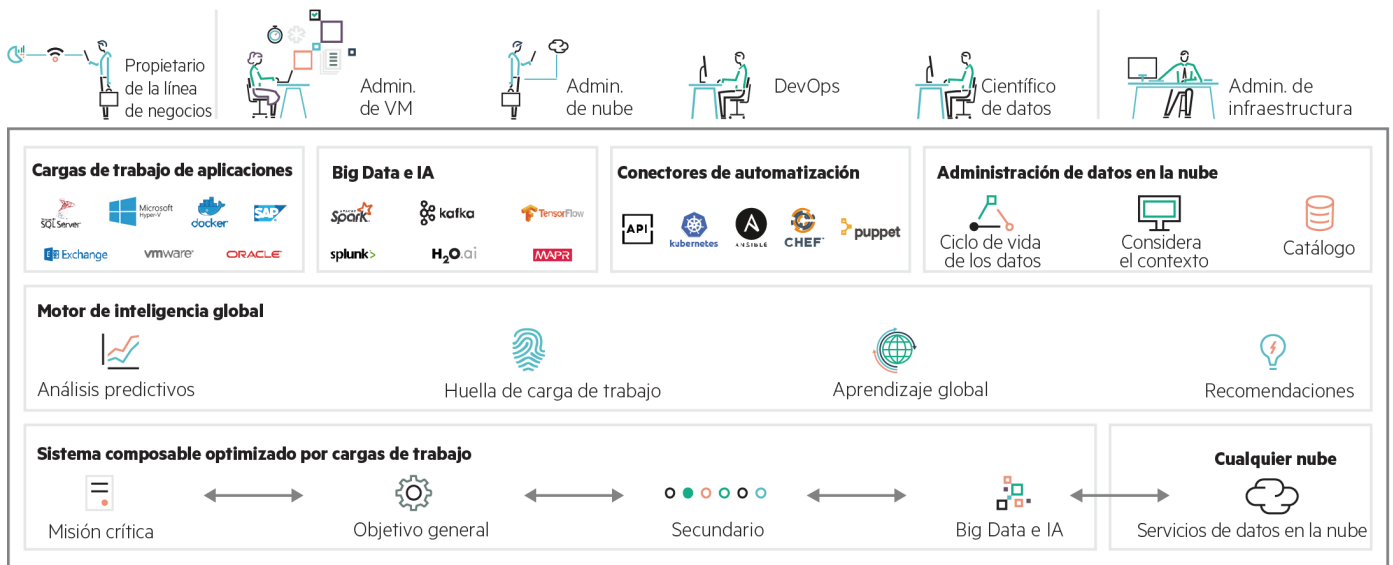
Propietario de la línea de negocios

Admin. de VM

Admin. de nube

DevOps

Científico de datos

Admin. de infraestructura

Cargas de trabajo de aplicaciones

SQL Server

Microsoft Hyper-V

docker

SAP

Exchange

vmware

ORACLE

Big Data e IA

Spark

kafka

TensorFlow

splunk>

H2O.ai

MAPR

Conectores de automatización

API

kubernetes

ANSIBLE

CHEF

puppet

Administración de datos en la nube

Ciclo de vida de los datos

Considera el contexto

Catálogo

Motor de inteligencia global

Análisis predictivos

Huella de carga de trabajo

Aprendizaje global

Recomendaciones

Sistema composable optimizado por cargas de trabajo

Misión crítica

Objetivo general

Secundario

Big Data e IA

Cualquier nube

Servicios de datos en la nube